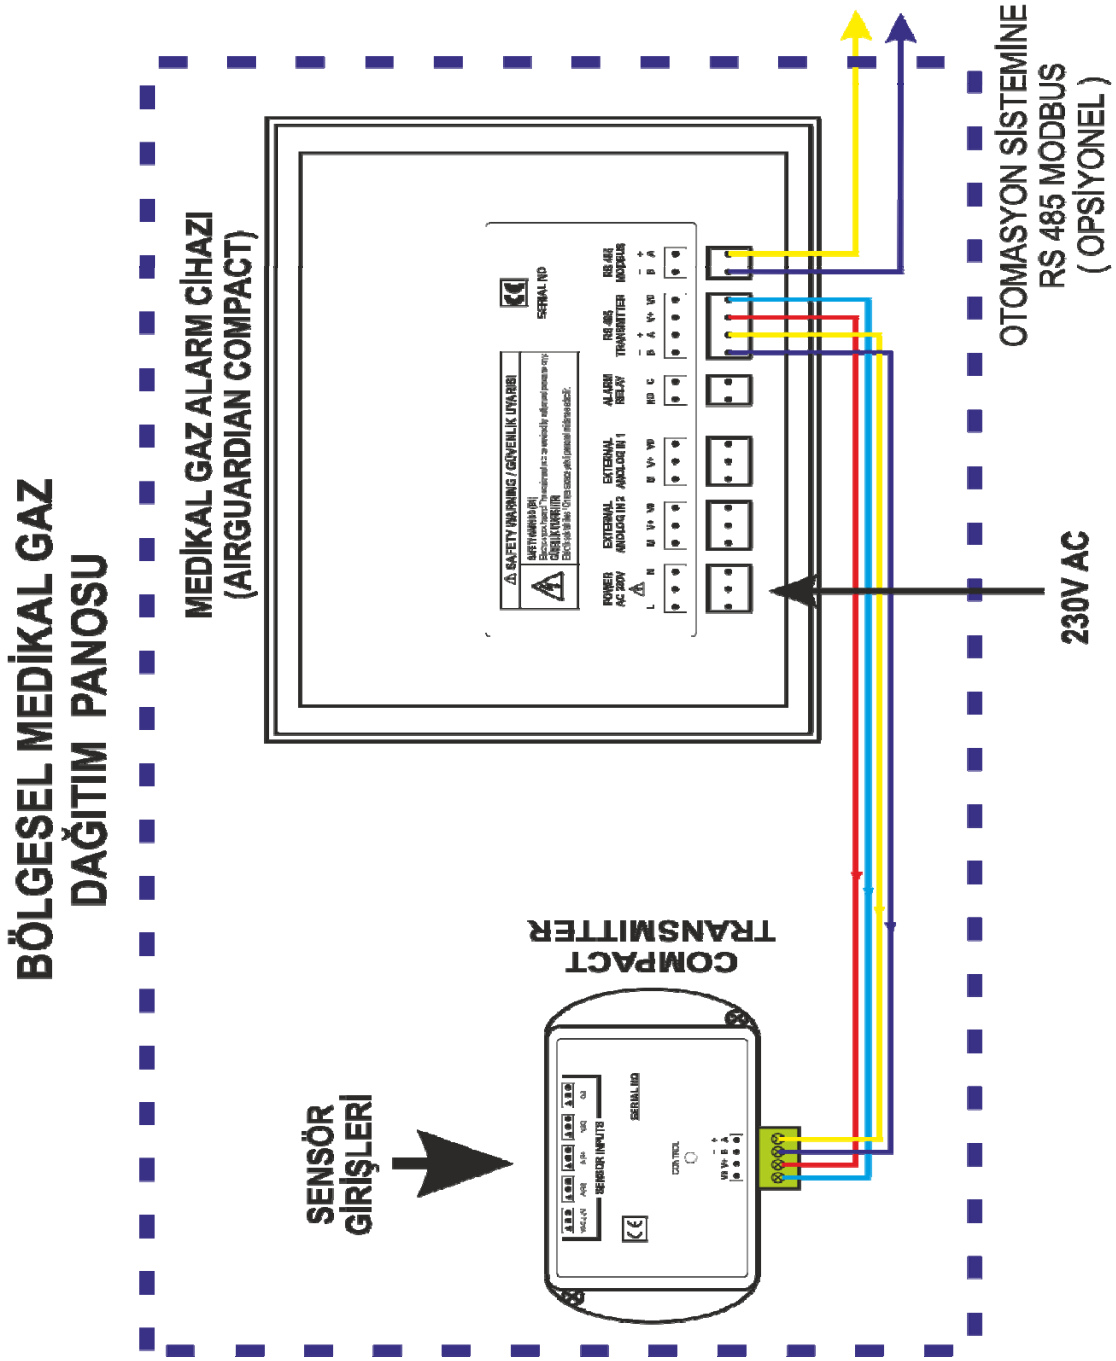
BÖLGESEL MEDİKAL GAZ DAĞITIM PANOSU

MEDİKAL GAZ ALARM CİHAZI (AIRGUARDIAN COMPACT)

OTOMASYON SİSTEMİNE RS 485 MODBUS ( OPSİYONEL )

230V AC

SAFETY WARNING / GÜVENLİK UYARIBI

SERIAL NO

POWER AC 230V

EXTERNAL ANALOG IN 1

EXTERNAL ANALOG IN 2

ALARM RELAY

RS 485 TRANSMITTER

RS 485 MODBUS

L N

U V+ V0

U V+ V0

NO C

- + B A V+ V0

- + B A

COMPACT TRANSMITTER

SENSÖR GİRİŞLERİ

SENSOR INPUTS

SERIAL NO

CONTROL

V0 V+ B A